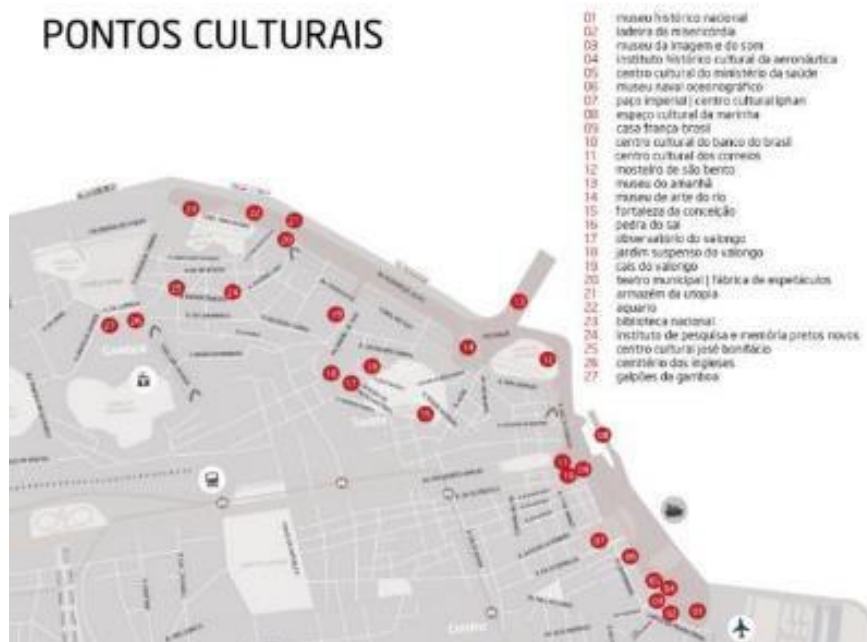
PONTOS CULTURAIS

01 museu histórico nacional
02 ladeira da misericórdia
03 museu da imagem e do som
04 instituto histórico cultural da aeronáutica
05 centro cultural do ministério da saúde
06 museu naval oceanográfico
07 paço imperial | centro cultural iphan
08 espaço cultural da marinha
09 casa frança brasil
10 centro cultural do banco do brasil
11 centro cultural dos correios
12 mosteiro de são bento
13 museu do amanhã
14 museu de arte do rio
15 fortaleza da conceição
16 pedra do sal
17 observatório do valongo
18 jardim suspenso do valongo
19 cais do valongo
20 teatro municipal | fábrica de espetáculos
21 armazém da utopia
22 aquario
23 biblioteca nacional
24 instituto de pesquisa e memória pretos novos
25 centro cultural josé bonifácio
26 cemitério dos ingleses
27 galpões da gamboa

23
22
27
20
25
24
21
26
09
14
13
10
11
19
18
12
16
08
03
05
04
01
02
06
07
15
17

GAMBOA
SAÚDE
CENTRO